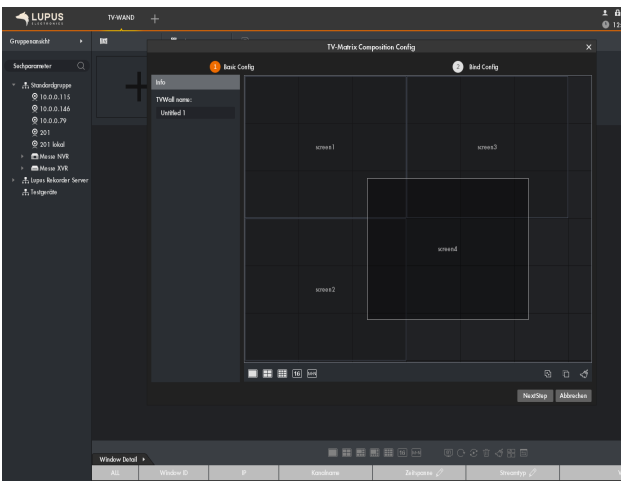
LUPUS ELECTRONICS

TV-WAND +

Gruppenansicht

Suchparameter

Standardgruppe
10.0.0.115
10.0.0.146
10.0.0.79
201
201 lokal
Messe NVR
Messe XVR
Lupus Rekorder Server
Testgeräte

TV-Matrix Composition Config

1 Basic Config

2 Bind Config

Info

TVWall name:

Untitled 1

screen1

screen3

screen4

screen2

16

NextStep

Abbrechen

Window Detail

ALL

Window ID

IP

Kanalname

Zeitspanne

Streamtyp